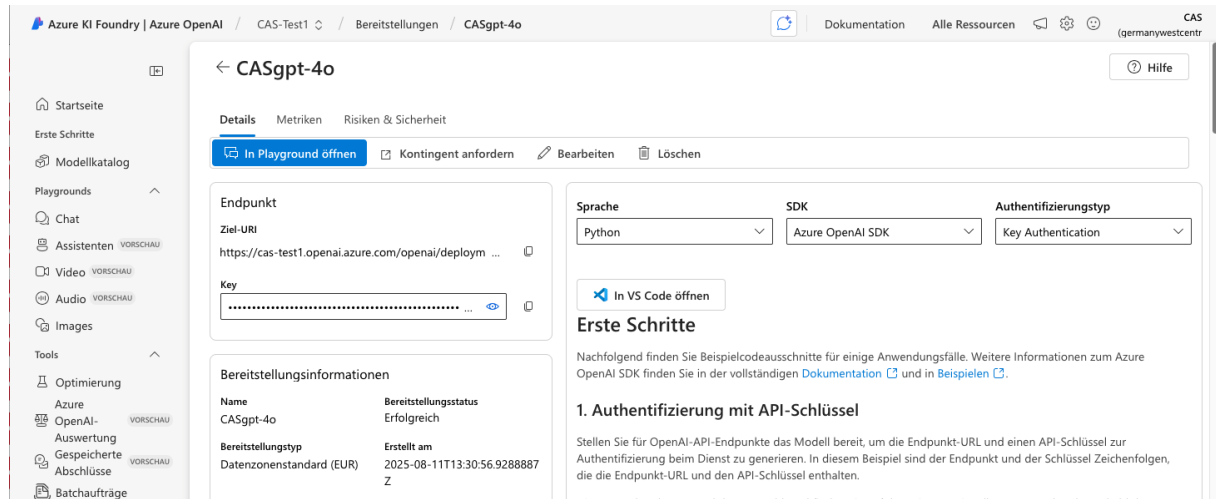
Azure KI Foundry | Azure OpenAI / CAS-Test1 / Bereitstellungen / CASgpt-4o

Dokumentation Alle Ressourcen

CAS (germanywestcentr

Startseite
Erste Schritte
Modellkatalog
Playgrounds
Chat
Assistenten VORSCHAU
Video VORSCHAU
Audio VORSCHAU
Images
Tools
Optimierung
Azure OpenAI-Auswertung VORSCHAU
Gespeicherte Abschlüsse VORSCHAU
Batchaufträge

← CASgpt-4o

Hilfe

Details Metriken Risiken & Sicherheit

In Playground öffnen Kontingent anfordern Bearbeiten Löschen

Endpunkt
Ziel-URI
https://cas-test1.openai.azure.com/openai/deploym ...
Key
•••••••••••••••••••••••••••••••••••••••••••••••• ...

Bereitstellungsinformationen

| Name | Bereitstellungsstatus |
|---|---|
| CASgpt-4o | Erfolgreich |
| Bereitstellungstyp | Erstellt am |
| Datenzonenstandard (EUR) | 2025-08-11T13:30:56.9288887Z |

| Sprache | SDK | Authentifizierungstyp |
|---|---|---|
| Python | Azure OpenAI SDK | Key Authentication |

In VS Code öffnen

Erste Schritte

Nachfolgend finden Sie Beispielcodeausschnitte für einige Anwendungsfälle. Weitere Informationen zum Azure OpenAI SDK finden Sie in der vollständigen Dokumentation und in Beispielen.

1. Authentifizierung mit API-Schlüssel

Stellen Sie für OpenAI-API-Endpunkte das Modell bereit, um die Endpunkt-URL und einen API-Schlüssel zur Authentifizierung beim Dienst zu generieren. In diesem Beispiel sind der Endpunkt und der Schlüssel Zeichenfolgen, die die Endpunkt-URL und den API-Schlüssel enthalten.